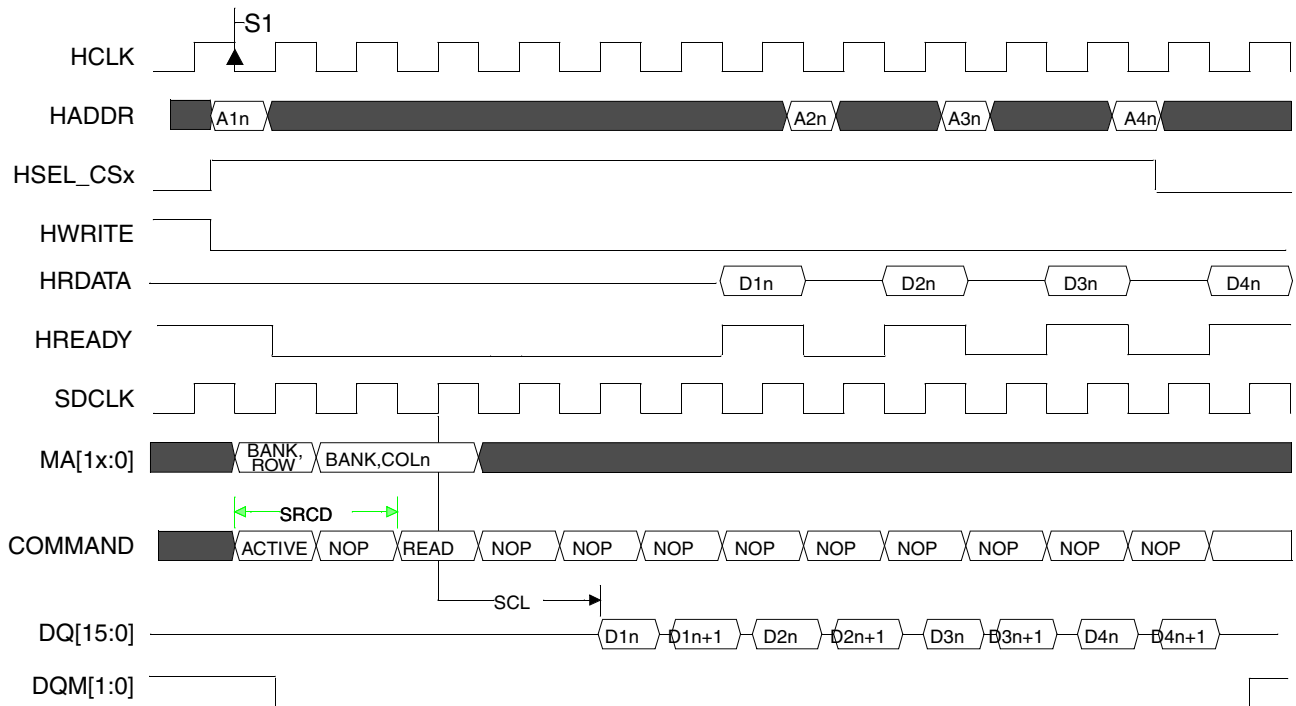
S1

HCLK

HADDR A1n A2n A3n A4n

HSEL_CSx

HWRITE

HRDATA D1n D2n D3n D4n

HREADY

SDCLK

MA[1x:0] BANK, ROW BANK,COLn

SRCD

COMMAND ACTIVE NOP READ NOP NOP NOP NOP NOP NOP NOP NOP NOP

SCL

DQ[15:0] D1n D1n+1 D2n D2n+1 D3n D3n+1 D4n D4n+1

DQM[1:0]